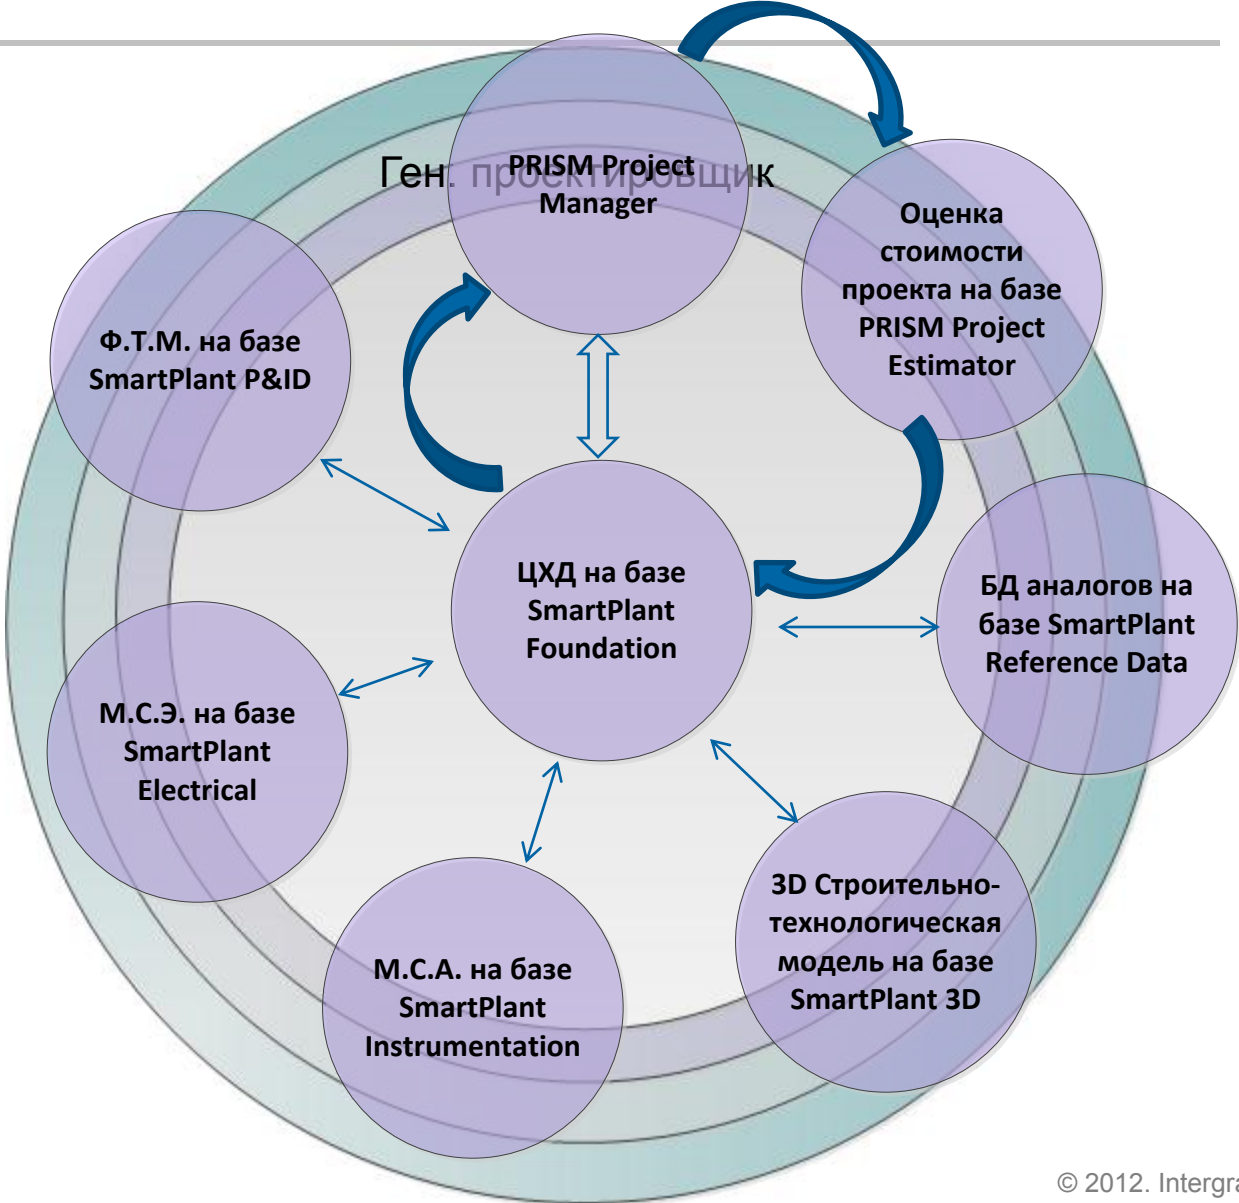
Ген. проектировщик

PRISM Project Manager

Оценка стоимости проекта на базе PRISM Project Estimator

Ф.Т.М. на базе SmartPlant P&ID

ЦХД на базе SmartPlant Foundation

БД аналогов на базе SmartPlant Reference Data

М.С.Э. на базе SmartPlant Electrical

3D Строительно-технологическая модель на базе SmartPlant 3D

М.С.А. на базе SmartPlant Instrumentation

© 2012. Intergra